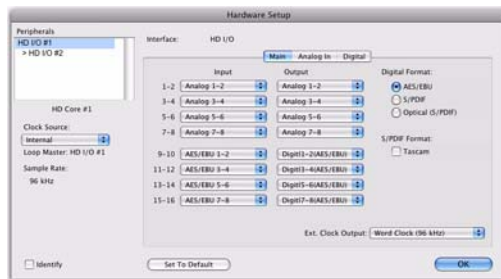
Hardware Setup

Peripherals
HD I/O #1
> HD I/O #2

HD Core #1

Clock Source:
Internal
Loop Master: HD I/O #1

Sample Rate:
96 kHz

Identify

Interface: HD I/O

Main | Analog In | Digital

| | Input | Output |
|---|---|---|
| 1–2 | Analog 1–2 | Analog 1–2 |
| 3–4 | Analog 3–4 | Analog 3–4 |
| 5–6 | Analog 5–6 | Analog 5–6 |
| 7–8 | Analog 7–8 | Analog 7–8 |
| 9–10 | AES/EBU 1–2 | Digit1–2(AES/EBU) |
| 11–12 | AES/EBU 3–4 | Digit3–4(AES/EBU) |
| 13–14 | AES/EBU 5–6 | Digit5–6(AES/EBU) |
| 15–16 | AES/EBU 7–8 | Digit7–8(AES/EBU) |

Digital Format:
AES/EBU
S/PDIF
Optical (S/PDIF)

S/PDIF Format:
Tascam

Ext. Clock Output: Word Clock (96 kHz)

Set To Default

OK